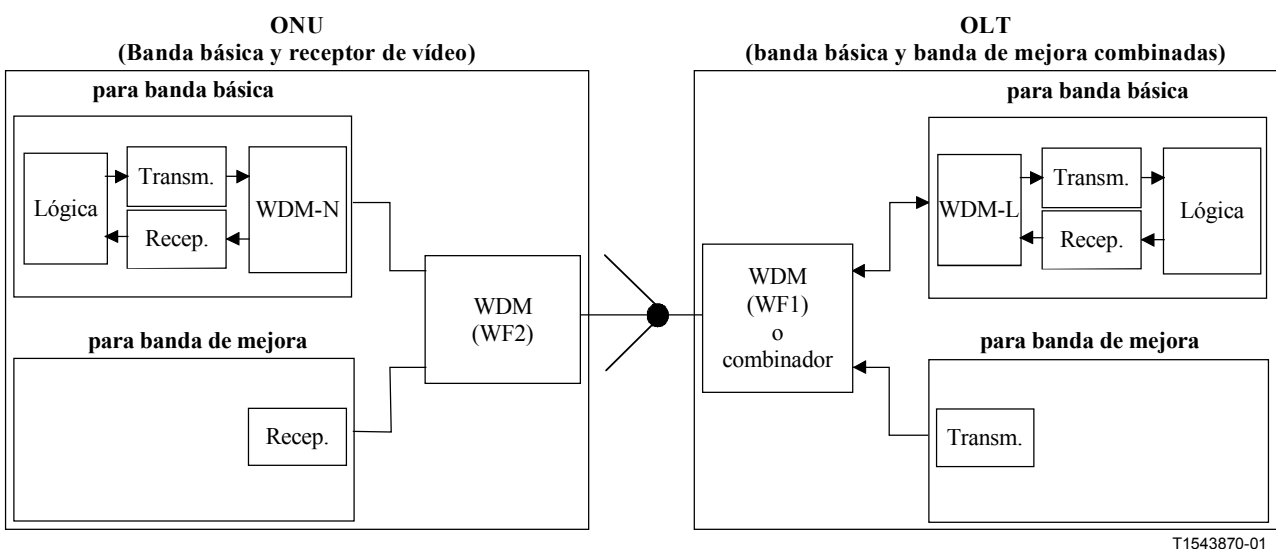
ONU
(Banda básica y receptor de vídeo)

para banda básica

Lógica

Transm.

Recep.

WDM-N

WDM
(WF2)

para banda de mejora

Recep.

OLT
(banda básica y banda de mejora combinadas)

para banda básica

WDM-L

Transm.

Recep.

Lógica

WDM
(WF1)
o
combinador

para banda de mejora

Transm.

T1543870-01